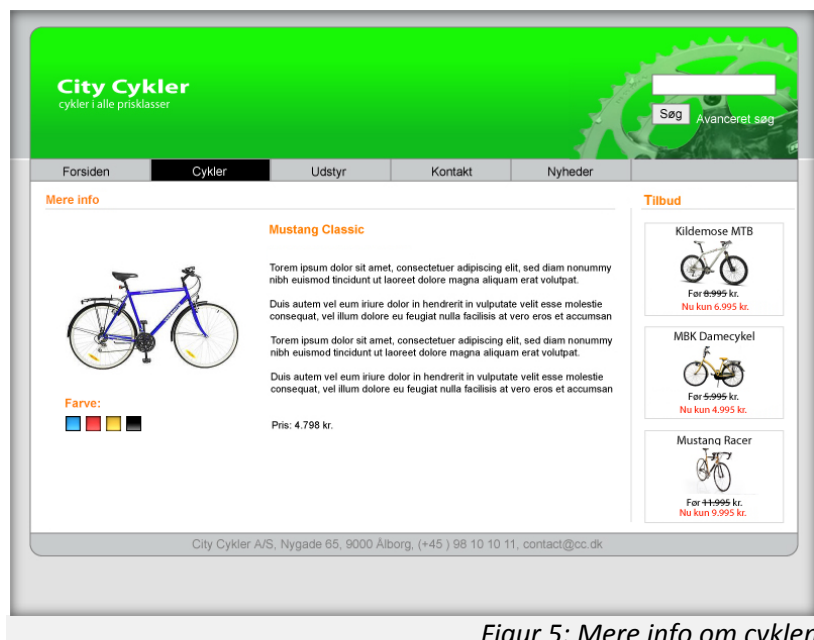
City Cykler
cykler i alle prisklasser

Søg Avanceret søg

Forsiden | Cykler | Udstyr | Kontakt | Nyheder

Mere info

Mustang Classic

Torem ipsum dolor sit amet, consectetuer adipiscing elit, sed diam nonummy nibh euismod tincidunt ut laoreet dolore magna aliquam erat volutpat.

Duis autem vel eum iriure dolor in hendrerit in vulputate velit esse molestie consequat, vel illum dolore eu feugiat nulla facilisis at vero eros et accumsan

Torem ipsum dolor sit amet, consectetuer adipiscing elit, sed diam nonummy nibh euismod tincidunt ut laoreet dolore magna aliquam erat volutpat.

Duis autem vel eum iriure dolor in hendrerit in vulputate velit esse molestie consequat, vel illum dolore eu feugiat nulla facilisis at vero eros et accumsan

Farve:

Pris: 4.798 kr.

Tilbud

Kildemose MTB
Før 8.995 kr.
Nu kun 6.995 kr.

MBK Damecykel
Før 5.995 kr.
Nu kun 4.995 kr.

Mustang Racer
Før 11.995 kr.
Nu kun 9.995 kr.

City Cykler A/S, Nygade 65, 9000 Ålborg, (+45 ) 98 10 10 11, contact@cc.dk

Figur 5: Mere info om cykler